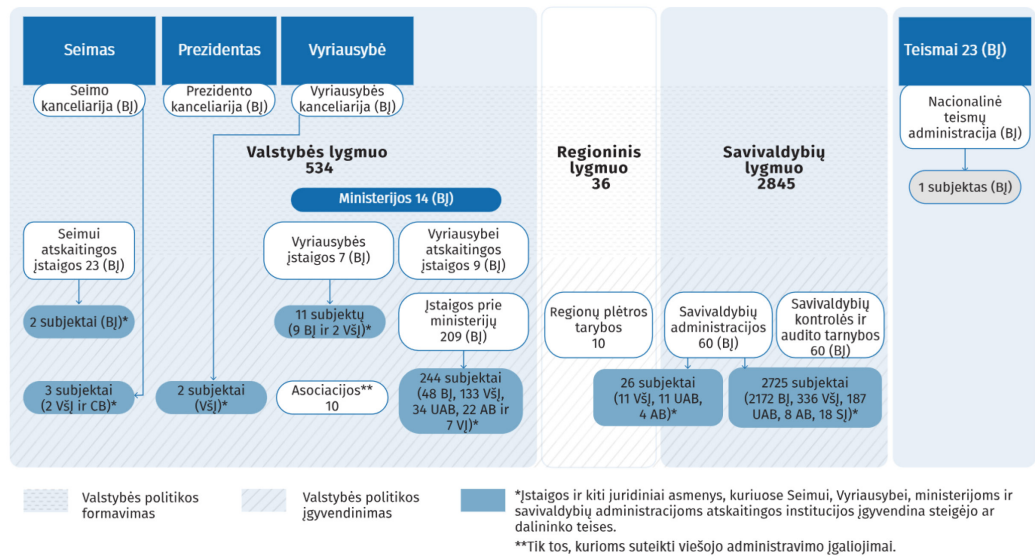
Seimas

Prezidentas

Vyriausybė

Teismai 23 (BĮ)

Seimo kanceliarija (BĮ)

Prezidento kanceliarija (BĮ)

Vyriausybės kanceliarija (BĮ)

Nacionalinė teismų administracija (BĮ)

Valstybės lygmuo 534

Regioninis lygmuo 36

Savivaldybių lygmuo 2845

1 subjektas (BĮ)

Ministerijos 14 (BĮ)

Seimui atskaitingos įstaigos 23 (BĮ)

Vyriausybės įstaigos 7 (BĮ)

Vyriausybei atskaitingos įstaigos 9 (BĮ)

2 subjektai (BĮ)*

11 subjektų (9 BĮ ir 2 VšĮ)*

Įstaigos prie ministerijų 209 (BĮ)

Regionų plėtros tarybos 10

Savivaldybių administracijos 60 (BĮ)

Savivaldybių kontrolės ir audito tarnybos 60 (BĮ)

3 subjektai (2 VšĮ ir CB)*

2 subjektai (VšĮ)*

Asociacijos** 10

244 subjektai (48 BĮ, 133 VšĮ, 34 UAB, 22 AB ir 7 VĮ)*

26 subjektai (11 VšĮ, 11 UAB, 4 AB)*

2725 subjektai (2172 BĮ, 336 VšĮ, 187 UAB, 8 AB, 18 SĮ)*

Valstybės politikos formavimas

Valstybės politikos įgyvendinimas

*Įstaigos ir kiti juridiniai asmenys, kuriuose Seimui, Vyriausybei, ministerijoms ir savivaldybių administracijoms atskaitingos institucijos įgyvendina steigėjo ar dalininko teises.

**Tik tos, kurioms suteikti viešojo administravimo įgaliojimai.